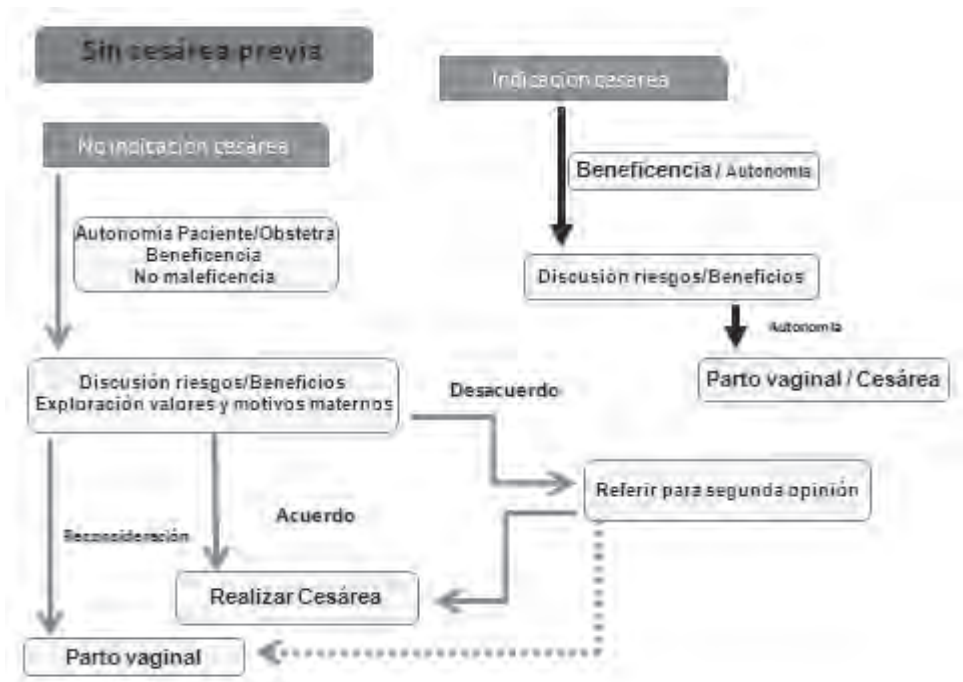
Sin cesárea previa

Indicación cesárea

No indicación cesárea

Beneficencia / Autonomia

Autonomia Paciente/Obstetra
Beneficencia
No maleficencia

Discusión riesgos/Beneficios

Autonomia

Parto vaginal / Cesárea

Discusión riesgos/Beneficios
Exploración valores y motivos maternos

Desacuerdo

Referir para segunda opinión

Acuerdo

Reconsideración

Realizar Cesárea

Parto vaginal